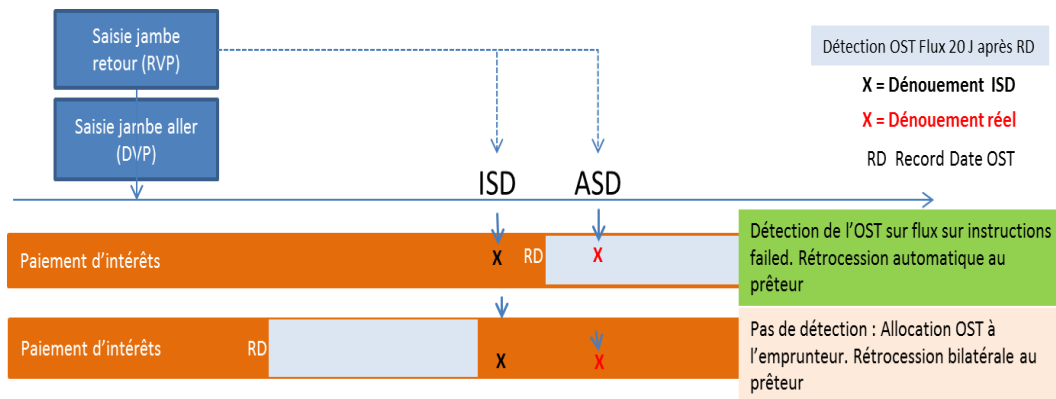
Saisie jambe retour (RVP)

Saisie jambe aller (DVP)

Détection OST Flux 20 J après RD

X = Dénouement ISD

X = Dénouement réel

RD Record Date OST

ISD

ASD

Paiement d'intérêts

X

RD

X

Détection de l'OST sur flux sur instructions failed. Rétrocession automatique au prêteur

Paiement d'intérêts

RD

X

X

Pas de détection : Allocation OST à l'emprunteur. Rétrocession bilatérale au prêteur